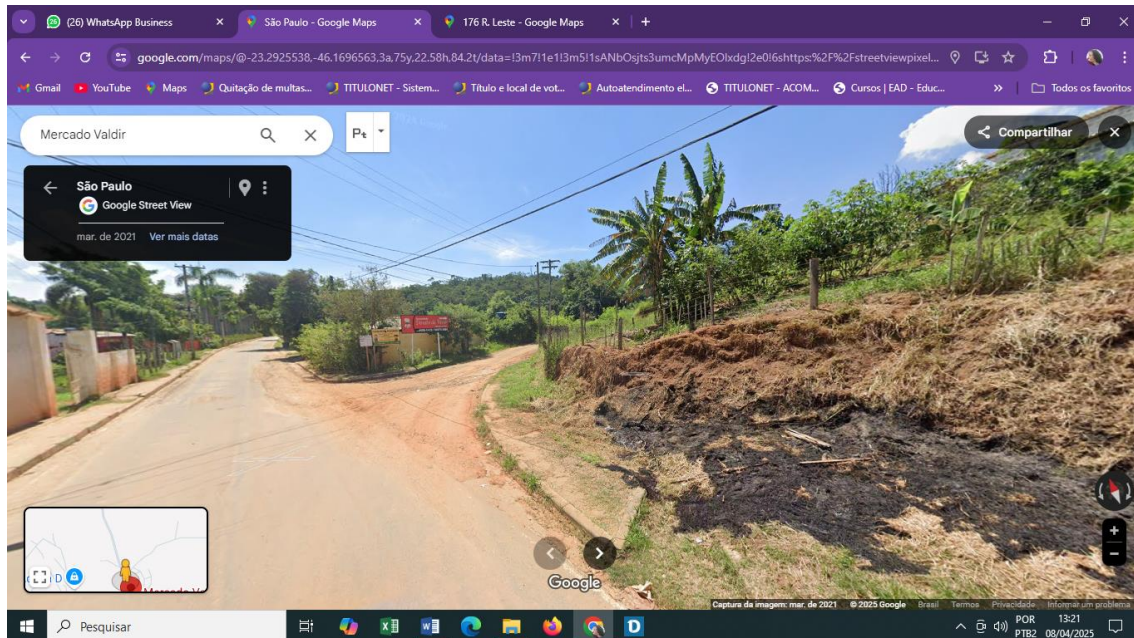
(26) WhatsApp Business
São Paulo - Google Maps
176 R. Leste - Google Maps
google.com/maps/@-23.2925538,-46.1696563,3a,75y,22.58h,84.2t/data=!3m7!1e1!3m5!1sANbOsjts3umcMpMyEOlxdg!2e0!6shttps:%2F%2Fstreetviewpixel...
Gmail YouTube Maps Quitação de multas... TITULONET - Sistem... Título e local de vot... Autoatendimento el... TITULONET - ACOM... Cursos | EAD - Educ... Todos os favoritos
Mercado Valdir
Compartilhar
São Paulo
Google Street View
mar. de 2021 Ver mais datas
Mercado V
Google
Captura da imagem: mar. de 2021 © 2025 Google Brasil Termos Privacidade Informar um problema
Pesquisar
POR PTB2 13:21 08/04/2025